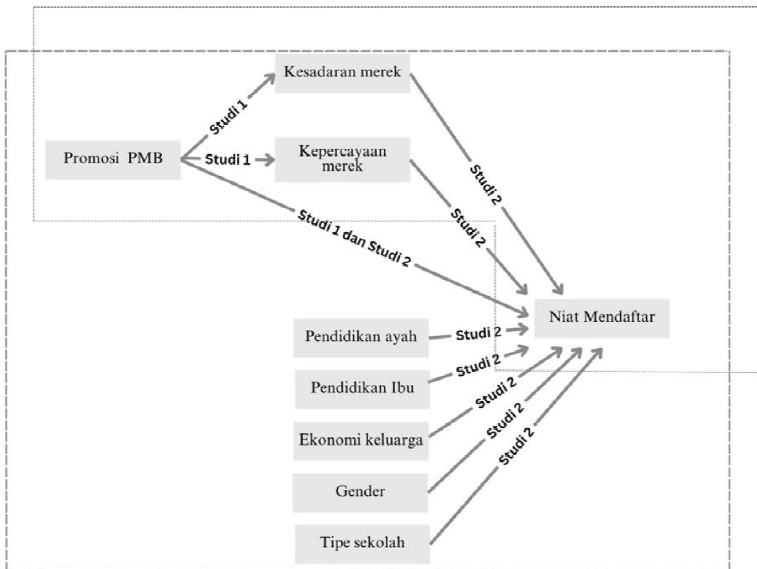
Kesadaran merek

Studi 1

Promosi PMB

Studi 1

Kepercayaan merek

Studi 2

Studi 2

Studi 1 dan Studi 2

Niat Mendaftar

Pendidikan ayah

Studi 2

Pendidikan Ibu

Studi 2

Ekonomi keluarga

Studi 2

Gender

Studi 2

Tipe sekolah

Studi 2